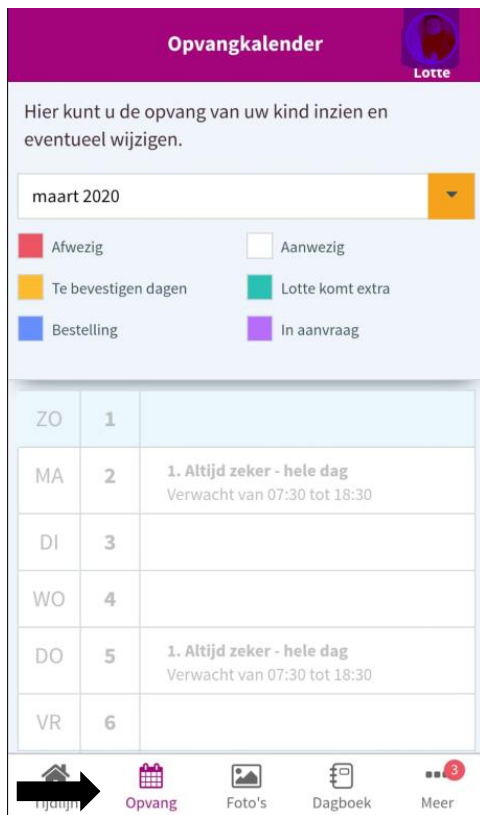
Opvangkalender

Lotte

Hier kunt u de opvang van uw kind inzien en eventueel wijzigen.

maart 2020

Afwezig
Aanwezig
Te bevestigen dagen
Lotte komt extra
Bestelling
In aanvraag

| | | |
|---|---|---|
| ZO | 1 | |
| MA | 2 | 1. Altijd zeker - hele dag Verwacht van 07:30 tot 18:30 |
| DI | 3 | |
| WO | 4 | |
| DO | 5 | 1. Altijd zeker - hele dag Verwacht van 07:30 tot 18:30 |
| VR | 6 | |

Tijdlijn
Opvang
Foto's
Dagboek
3
Meer